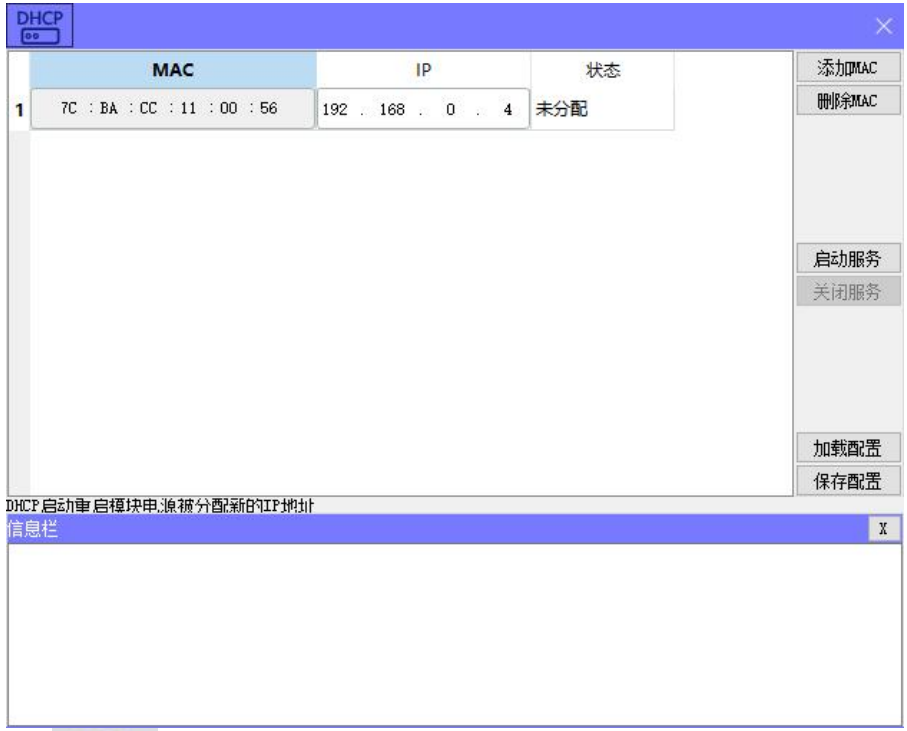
DHCP

×

| | MAC | IP | 状态 |
|---|---|---|---|
| 1 | 7C : BA : CC : 11 : 00 : 56 | 192 . 168 . 0 . 4 | 未分配 |

添加MAC
删除MAC
启动服务
关闭服务
加载配置
保存配置

DHCP启动重启模块电源被分配新的IP地址

信息栏

X